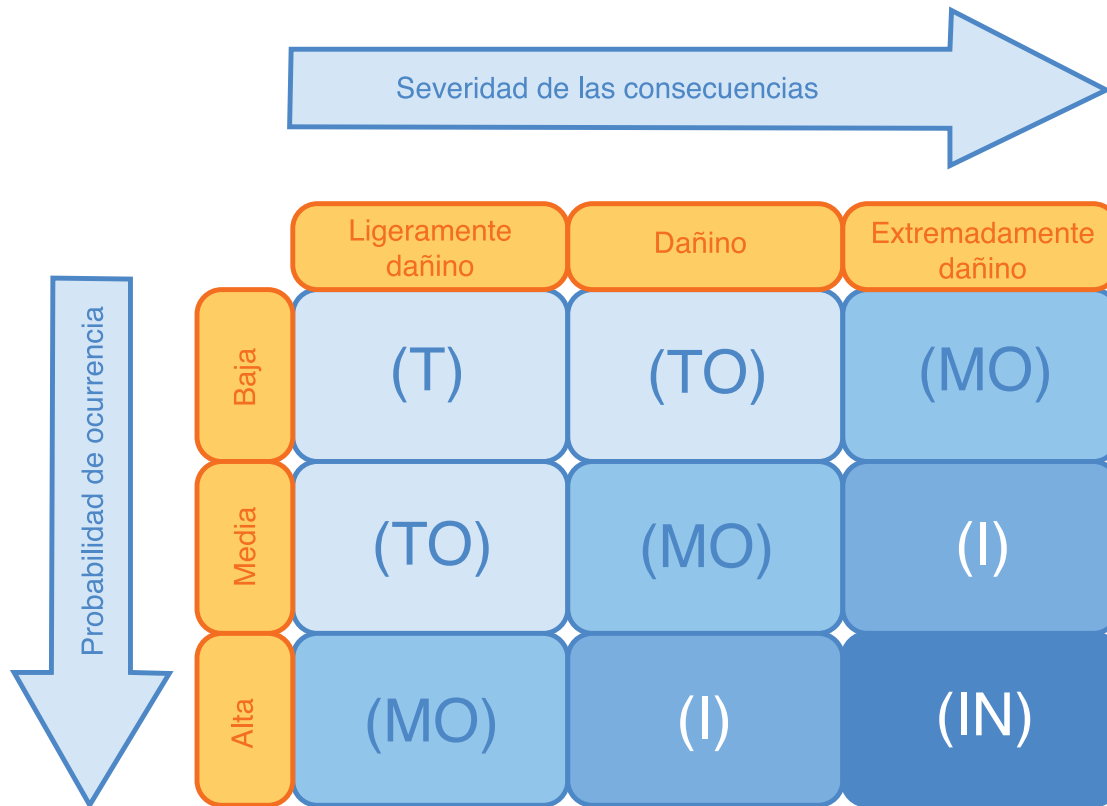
Severidad de las consecuencias

Probabilidad de ocurrencia

| | Ligeramente dañino | Dañino | Extremadamente dañino |
|---|---|---|---|
| Baja | (T) | (TO) | (MO) |
| Media | (TO) | (MO) | (I) |
| Alta | (MO) | (I) | (IN) |